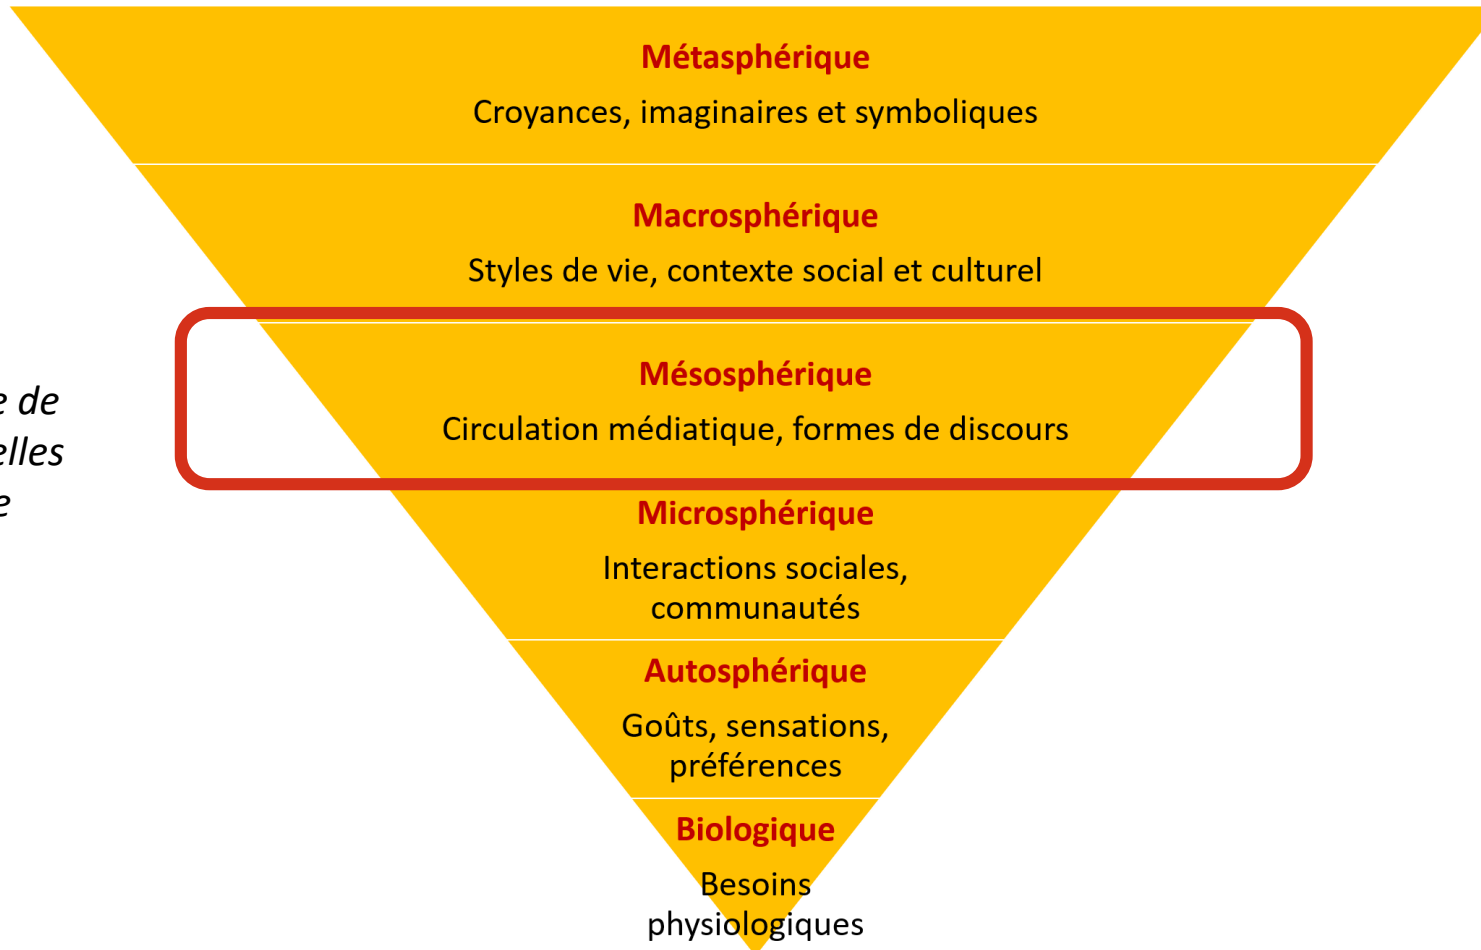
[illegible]e de
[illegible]elles
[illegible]e

Métasphérique
Croyances, imaginaires et symboliques

Macrosphérique
Styles de vie, contexte social et culturel

Mésosphérique
Circulation médiatique, formes de discours

Microsphérique
Interactions sociales, communautés

Autosphérique
Goûts, sensations, préférences

Biologique
Besoins physiologiques